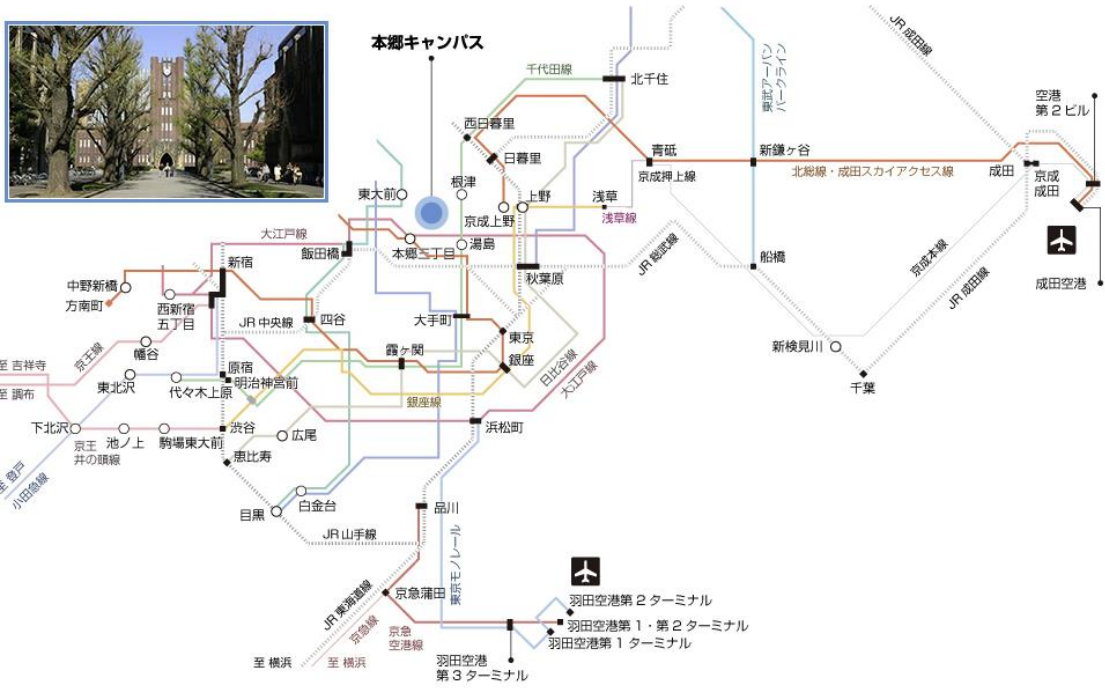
本郷キャンパス

JR 成田線
千代田線
北千住
東武アーバンパークライン
空港第２ビル
西日暮里
日暮里
青砥
新鎌ヶ谷
京成押上線
北総線・成田スカイアクセス線
成田
京成成田
東大前
根津
上野
浅草
京成上野
浅草線
大江戸線
飯田橋
本郷三丁目
湯島
JR 総武線
船橋
京成本線
JR 成田線
成田空港
新宿
秋葉原
中野新橋
方南町
西新宿五丁目
JR 中央線
四谷
大手町
東京
幡ヶ谷
霞ヶ関
銀座
日比谷線
大江戸線
新検見川
千葉
至 吉祥寺
京王線
至 調布
東北沢
原宿
明治神宮前
代々木上原
銀座線
下北沢
池ノ上
駒場東大前
渋谷
広尾
浜松町
京王井の頭線
至 登戸
小田急線
恵比寿
白金台
目黒
JR 山手線
品川
東京モノレール
JR 東海道線
京急蒲田
羽田空港第２ターミナル
羽田空港第１・第２ターミナル
羽田空港第１ターミナル
京急線
京急空港線
至 横浜
至 横浜
羽田空港第３ターミナル